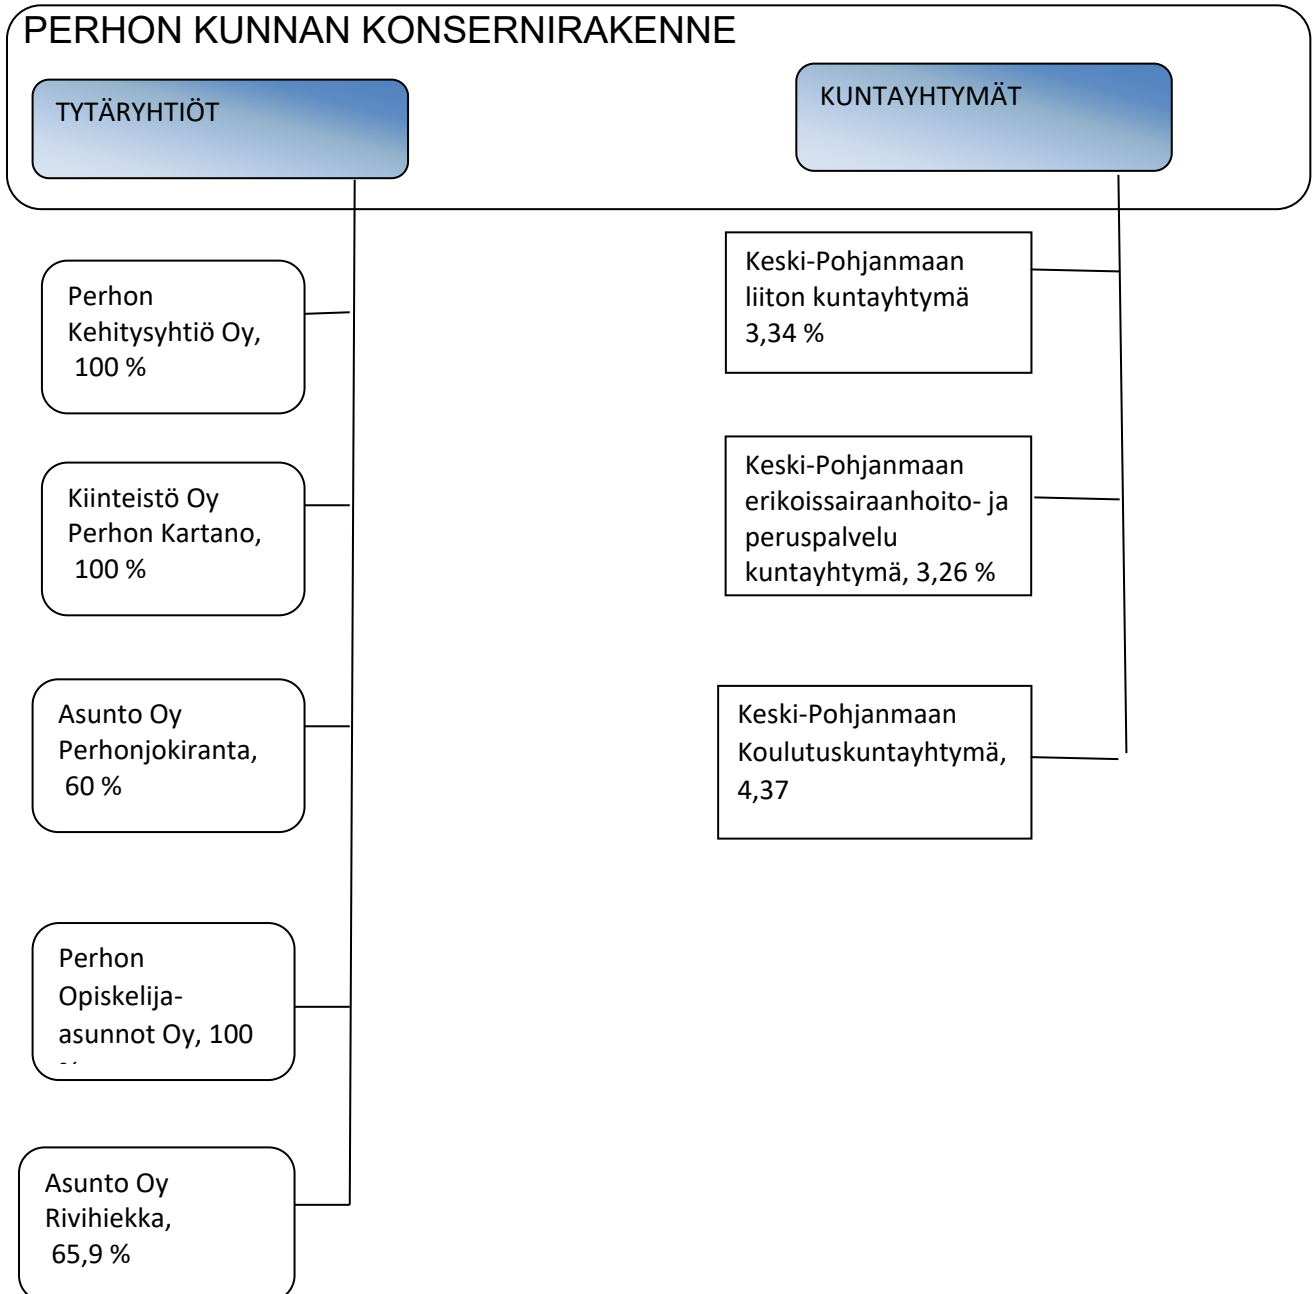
PERHON KUNNAN KONSERNIRAKENNE

TYTÄRYHTIÖT

KUNTAYHTYMÄT

Perhon Kehitysyhtiö Oy, 100 %

Kiinteistö Oy Perhon Kartano, 100 %

Asunto Oy Perhonjokiranta, 60 %

Perhon Opiskelija-asunnot Oy, 100 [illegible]

Asunto Oy Rivihiekka, 65,9 %

Keski-Pohjanmaan liiton kuntayhtymä 3,34 %

Keski-Pohjanmaan erikoissairaanhoito- ja peruspalvelu kuntayhtymä, 3,26 %

Keski-Pohjanmaan Koulutuskuntayhtymä, 4,37